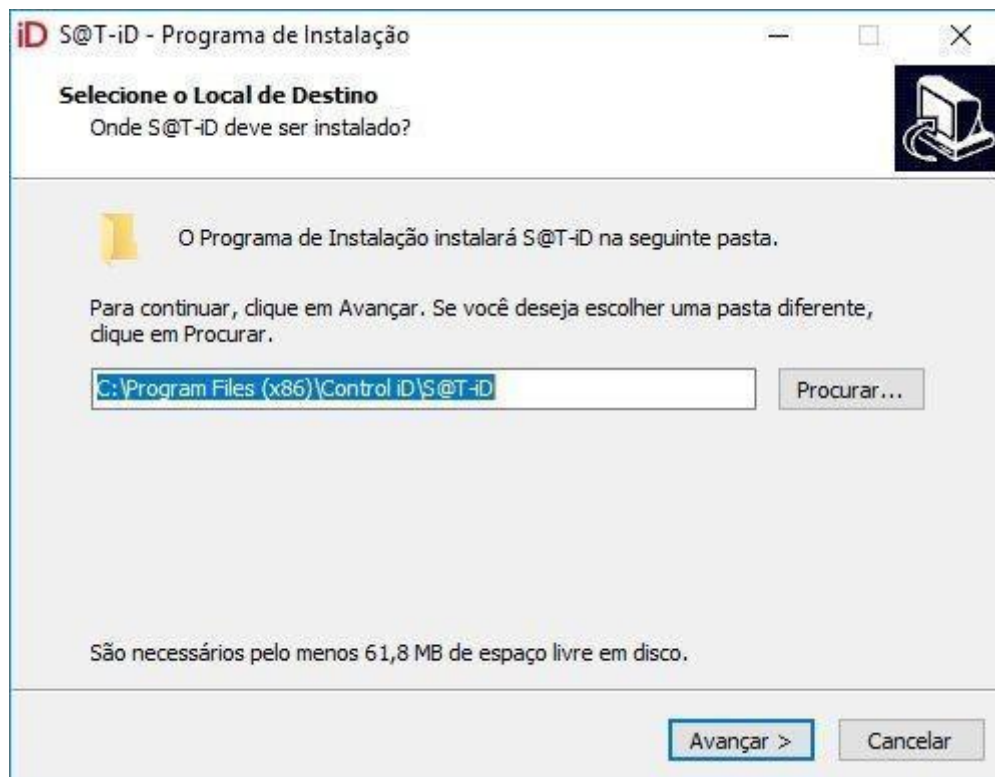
iD S@T-iD - Programa de Instalação

Selecione o Local de Destino
Onde S@T-iD deve ser instalado?

O Programa de Instalação instalará S@T-iD na seguinte pasta.

Para continuar, clique em Avançar. Se você deseja escolher uma pasta diferente, clique em Procurar.

C:\Program Files (x86)\Control iD\S@T-iD

Procurar...

São necessários pelo menos 61,8 MB de espaço livre em disco.

Avançar >

Cancelar